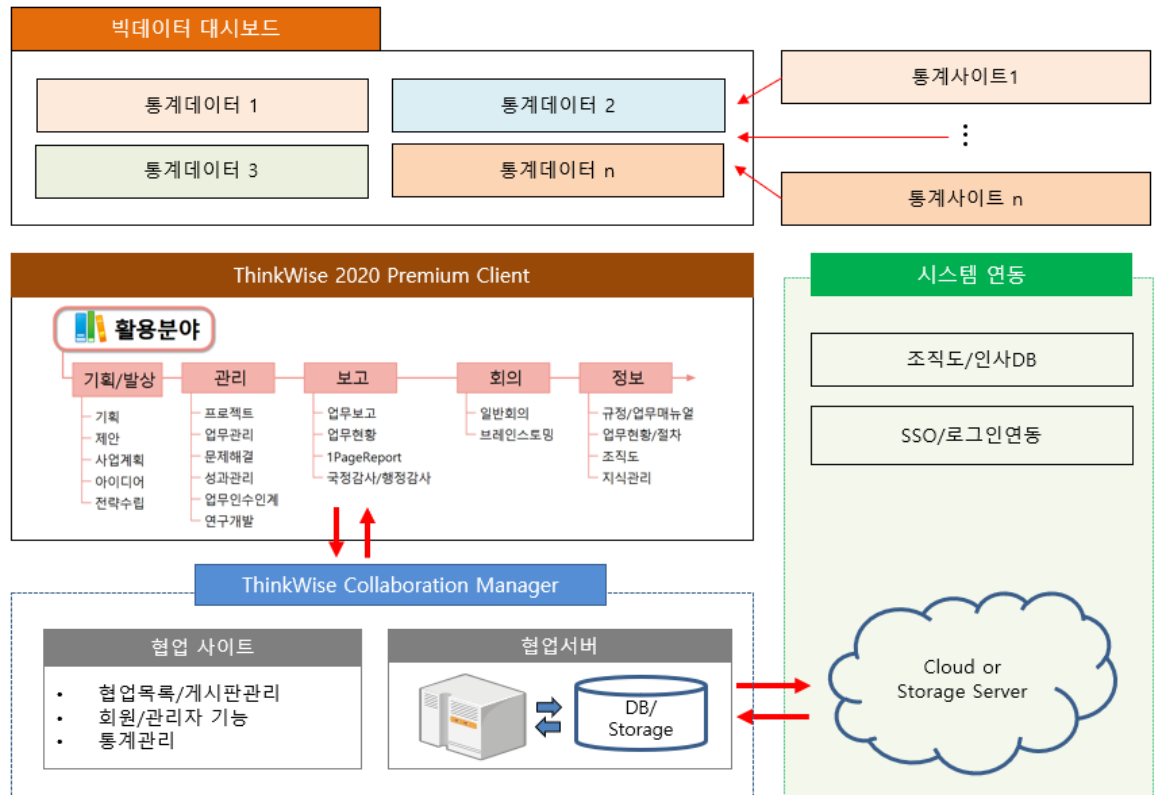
빅데이터 대시보드

통계데이터 1

통계데이터 2

통계데이터 3

통계데이터 n

통계사이트1

⋮

통계사이트 n

ThinkWise 2020 Premium Client

활용분야

기획/발상
- 기획
- 제안
- 사업계획
- 아이디어
- 전략수립

관리
- 프로젝트
- 업무관리
- 문제해결
- 성과관리
- 업무인수인계
- 연구개발

보고
- 업무보고
- 업무현황
- 1PageReport
- 국정감사/행정감사

회의
- 일반회의
- 브레인스토밍

정보
- 규정/업무매뉴얼
- 업무현황/절차
- 조직도
- 지식관리

시스템 연동

조직도/인사DB

SSO/로그인연동

ThinkWise Collaboration Manager

협업 사이트
- 협업목록/게시판관리
- 회원/관리자 기능
- 통계관리

협업서버

DB/ Storage

Cloud or Storage Server